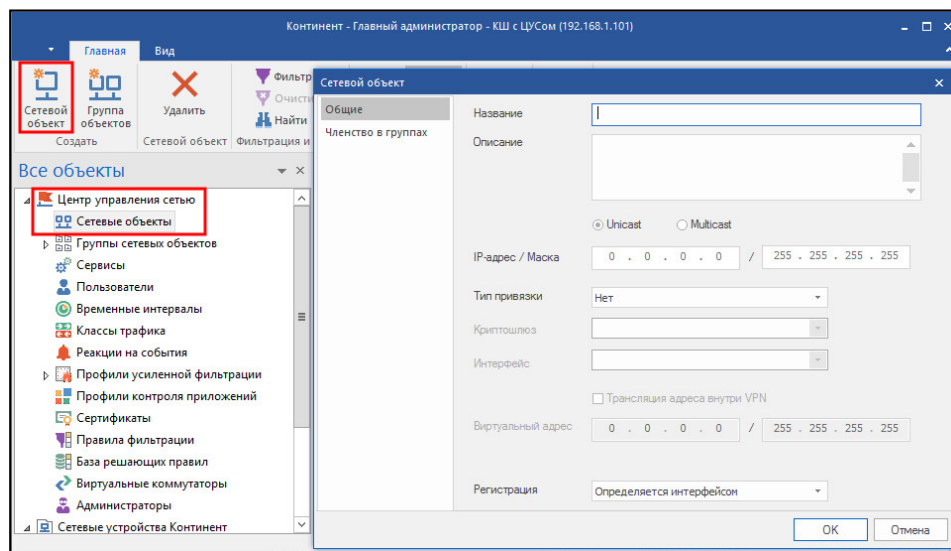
Континент - Главный администратор - КШ с ЦУСом (192.168.1.101)

Главная
Вид

Сетевой объект
Группа объектов
Удалить
Фильтр
Очисти
Найти
Создать
Сетевой объект
Фильтрация и

Все объекты

Центр управления сетью
Сетевые объекты
Группы сетевых объектов
Сервисы
Пользователи
Временные интервалы
Классы трафика
Реакции на события
Профили усиленной фильтрации
Профили контроля приложений
Сертификаты
Правила фильтрации
База решающих правил
Виртуальные коммутаторы
Администраторы
Сетевые устройства Континент

Сетевой объект

Общие
Членство в группах

Название
Описание
Unicast
Multicast
IP-адрес / Маска
0 . 0 . 0 . 0
/
255 . 255 . 255 . 255
Тип привязки
Нет
Криптошлюз
Интерфейс
Трансляция адреса внутри VPN
Виртуальный адрес
0 . 0 . 0 . 0
/
255 . 255 . 255 . 255
Регистрация
Определяется интерфейсом

OK
Отмена